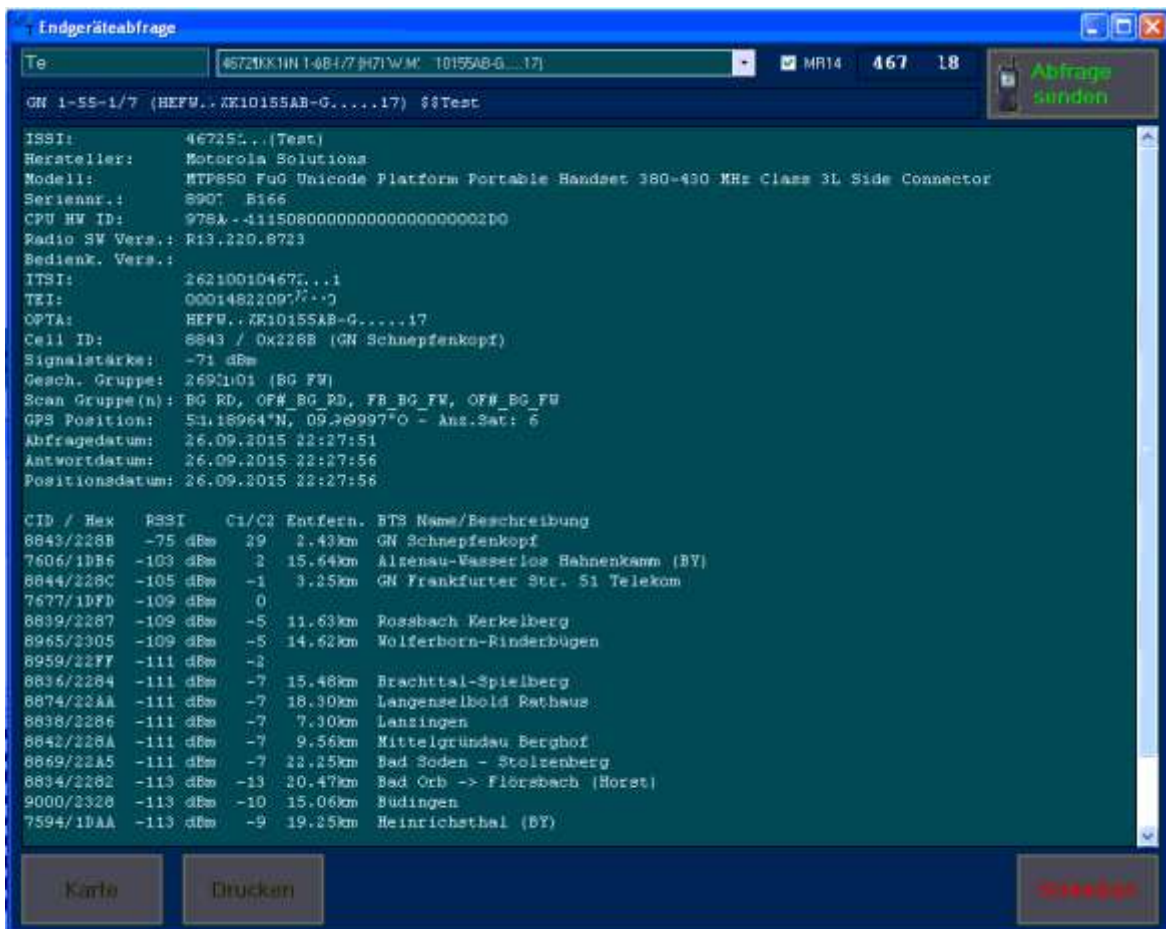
Endgeräteabfrage

Te

46725KK1NN 1-6B1/7 (H71W.M: 10155AB-G.....17)

MR14 467 18

Abfrage senden

GN 1-55-1/7 (HEFW..ZK10155AB-G.....17) $$Test

ISSI: 467251...(Test)
Hersteller: Motorola Solutions
Modell: MTP850 FuG Unicode Platform Portable Handset 380-430 MHz Class 3L Side Connector
Seriennr.: 8907 B166
CPU HW ID: 978A-41150800000000000000002D0
Radio SW Vers.: R13.220.8723
Bedienk. Vers.:
ITSI: 262100104672...1
TEI: 00014822097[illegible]
OPTA: HEFW..ZK10155AB-G.....17
Cell ID: 8843 / 0x228B (GN Schnepfenkopf)
Signalstärke: -71 dBm
Gesch. Gruppe: 2692101 (BG FW)
Scan Gruppe(n): BG RD, OF# BG RD, FB BG FW, OF# BG FW
GPS Position: 51.18964°N, 09.99997°O - Anz.Sat: 6
Abfragedatum: 26.09.2015 22:27:51
Antwortdatum: 26.09.2015 22:27:56
Positionsdatum: 26.09.2015 22:27:56

| CID / Hex | RSSI | C1/C2 | Entfern. | BTS Name/Beschreibung |
|---|---|---|---|---|
| 8843/228B | -75 dBm | 29 | 2.43km | GN Schnepfenkopf |
| 7606/1DB6 | -103 dBm | 2 | 15.64km | Alzenau-Wasserlos Hahnenkamm (BY) |
| 8844/228C | -105 dBm | -1 | 3.25km | GN Frankfurter Str. 51 Telekom |
| 7677/1DFD | -109 dBm | 0 | | |
| 8839/2287 | -109 dBm | -5 | 11.63km | Rossbach Kerkelberg |
| 8965/2305 | -109 dBm | -5 | 14.62km | Wolferborn-Rinderbügen |
| 8959/22FF | -111 dBm | -2 | | |
| 8836/2284 | -111 dBm | -7 | 15.48km | Brachttal-Spielberg |
| 8874/22AA | -111 dBm | -7 | 18.30km | Langenselbold Rathaus |
| 8838/2286 | -111 dBm | -7 | 7.30km | Lanzingen |
| 8842/228A | -111 dBm | -7 | 9.56km | Mittelgründau Bergbof |
| 8869/22A5 | -111 dBm | -7 | 22.25km | Bad Soden - Stolzenberg |
| 8834/2282 | -113 dBm | -13 | 20.47km | Bad Orb -> Flörsbach (Horst) |
| 9000/2328 | -113 dBm | -10 | 15.06km | Büdingen |
| 7594/1DAA | -113 dBm | -9 | 19.25km | Heinrichsthal (BY) |

Karte Drucken Schließen